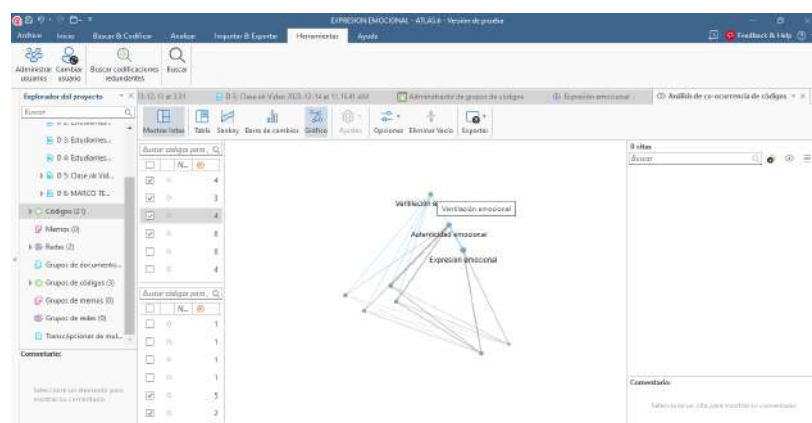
EXPRESION EMOCIONAL - ATLAS.ti - Versión de prueba

Archivo Inicio Buscar & Codificar Analizar Importar & Exportar Herramientas Ayuda

Feedback & Help

Administrar usuarios Cambiar usuario Buscar codificaciones redundantes Buscar

Explorador del proyecto

D 5: Clase en Video 2021-12-14 at 11.16.41 AM

Administrador de grupos de códigos

Expresión emocional

Análisis de co-ocurrencia de códigos

Buscar

D 3: Estudiantes...

D 4: Estudiantes...

D 5: Clase en Vid...

D 6: MARCO TE...

Códigos (21)

Memos (0)

Redes (2)

Grupos de documento...

Grupos de códigos (3)

Grupos de memos (0)

Grupos de redes (0)

Transcripciones de mul...

Comentario:

Seleccione un elemento para mostrar su comentario

Mostrar listas Tabla Sankey Barra de cambios Gráfico Ajustes Opciones Eliminar Vacío Exportar

Buscar códigos para...

| | N... | |
|---|---|---|
| | | 4 |
| | | 3 |
| | | 4 |
| | | 8 |
| | | 8 |
| | | 4 |

Buscar códigos para...

| | N... | |
|---|---|---|
| | | 1 |
| | | 1 |
| | | 1 |
| | | 1 |
| | | 1 |
| | | 5 |
| | | 2 |

Ventilación emocional

Ventilación emocional

Autenticidad emocional

Expresión emocional

0 citas

Buscar

Comentario:

Seleccione una cita para mostrar su comentario